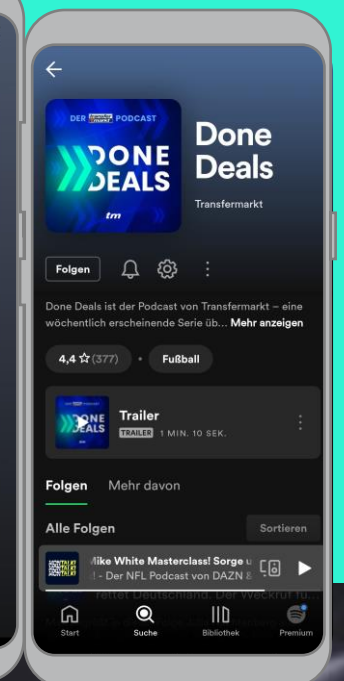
DER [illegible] PODCAST

DONE DEALS

tm

Done Deals

Transfermarkt

Folgen

Done Deals ist der Podcast von Transfermarkt – eine wöchentlich erscheinende Serie üb... Mehr anzeigen

4,4 ☆ (377) • Fußball

DONE DEALS

Trailer

TRAILER 1 MIN. 10 SEK.

Folgen Mehr davon

Alle Folgen

Sortieren

Mike White Masterclass! Sorge u

- Der NFL Podcast von DAZN &

rettet Deutschland. Der Weckruf fü...

Start Suche Bibliothek Premium